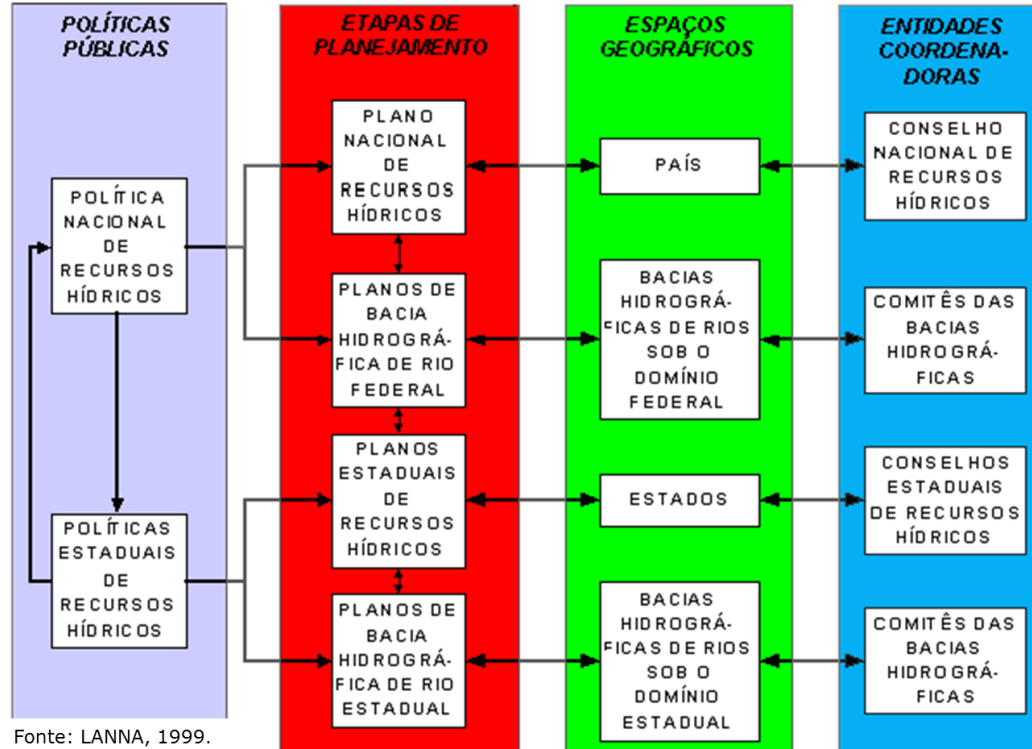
POLÍTICAS PÚBLICAS

ETAPAS DE PLANEJAMENTO

ESPAÇOS GEOGRÁFICOS

ENTIDADES COORDENADORAS

POLÍTICA NACIONAL DE RECURSOS HÍDRICOS

PLANO NACIONAL DE RECURSOS HÍDRICOS

PAÍS

CONSELHO NACIONAL DE RECURSOS HÍDRICOS

PLANOS DE BACIA HIDROGRÁFICA DE RIO FEDERAL

BACIAS HIDROGRÁFICAS DE RIOS SOB O DOMÍNIO FEDERAL

COMITÊS DAS BACIAS HIDROGRÁFICAS

POLÍTICAS ESTADUAIS DE RECURSOS HÍDRICOS

PLANOS ESTADUAIS DE RECURSOS HÍDRICOS

ESTADOS

CONSELHOS ESTADUAIS DE RECURSOS HÍDRICOS

PLANOS DE BACIA HIDROGRÁFICA DE RIO ESTADUAL

BACIAS HIDROGRÁFICAS DE RIOS SOB O DOMÍNIO ESTADUAL

COMITÊS DAS BACIAS HIDROGRÁFICAS

Fonte: LANNA, 1999.